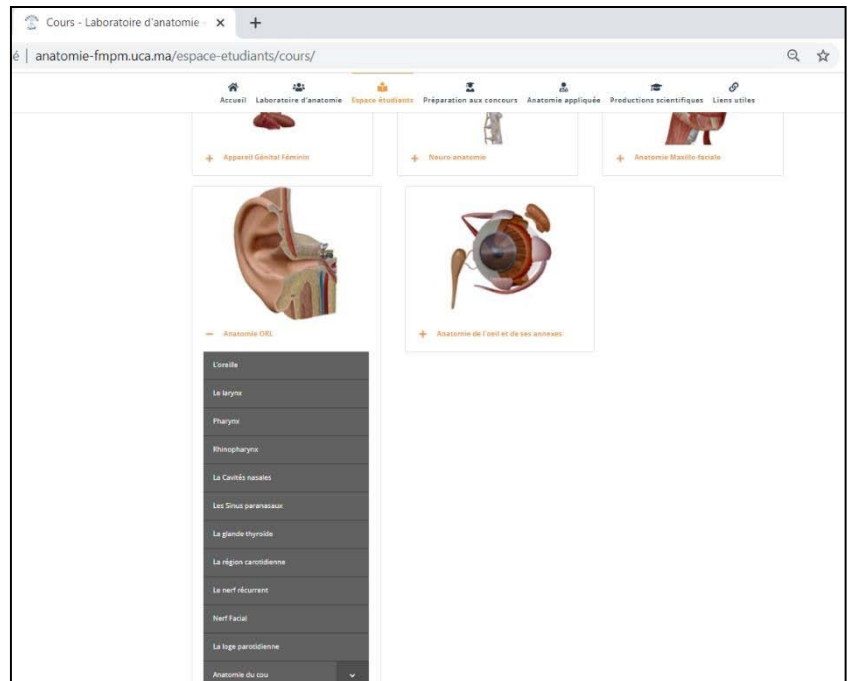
Cours - Laboratoire d'anatomie ×  +

é | anatomie-fmpm.uca.ma/espace-etudiants/cours/

Accueil  Laboratoire d'anatomie  Espace étudiants  Préparation aux concours  Anatomie appliquée  Productions scientifiques  Liens utiles

+ Appareil Génital Féminin

+ Neuro-anatomie

+ Anatomie Maxillo-faciale

− Anatomie ORL

+ Anatomie de l'oeil et de ses annexes

L'oreille

Le larynx

Pharynx

Rhinopharynx

La Cavités nasales

Les Sinus paranasaux

La glande thyroïde

La région carotidienne

Le nerf récurrent

Nerf Facial

La loge parotidienne

Anatomie du cou